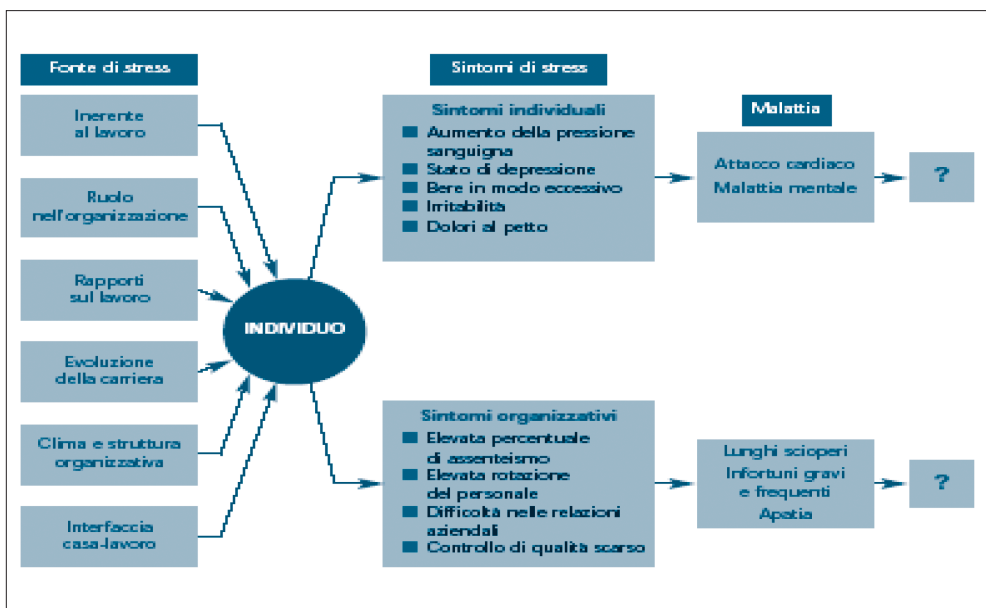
Fonte di stress

Inerente al lavoro

Ruolo nell'organizzazione

Rapporti sul lavoro

Evoluzione della carriera

Clima e struttura organizzativa

Interfaccia casa-lavoro

INDIVIDUO

Sintomi di stress

Sintomi individuali
■ Aumento della pressione sanguigna
■ Stato di depressione
■ Bere in modo eccessivo
■ Irritabilità
■ Dolori al petto

Sintomi organizzativi
■ Elevata percentuale di assenteismo
■ Elevata rotazione del personale
■ Difficoltà nelle relazioni aziendali
■ Controllo di qualità scarso

Malattia

Attacco cardiaco
Malattia mentale

?

Lunghi scioperi
Infortuni gravi e frequenti
Apatia

?